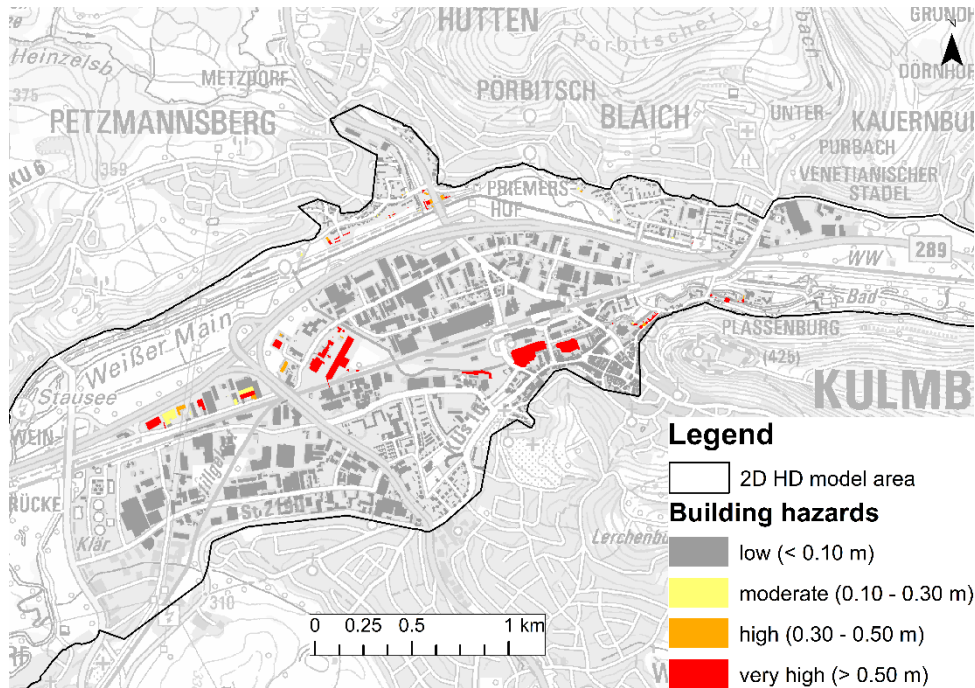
HUTTEN
GRUND
Heinzelsb
Pörbitscher
METZDORF
DÖRNHOF
375
PÖRBITSCH
PETZMANNSBERG
BLAICH
UNTER-
KAUERNBU
PURBACH
KU 6
359
VENETIANISCHER
PRIEMERS-
STADEL
HOF
289
WW
Bad
PLASSENBURG
Weißer Main
(425)
KULMB
Stausee
WEIN
KU 10
Legend
2D HD model area
RÜCKE
Building hazards
St 2190
Klär
Lerchenbü
low (< 0.10 m)
310
moderate (0.10 - 0.30 m)
0 0.25 0.5 1 km
high (0.30 - 0.50 m)
very high (> 0.50 m)